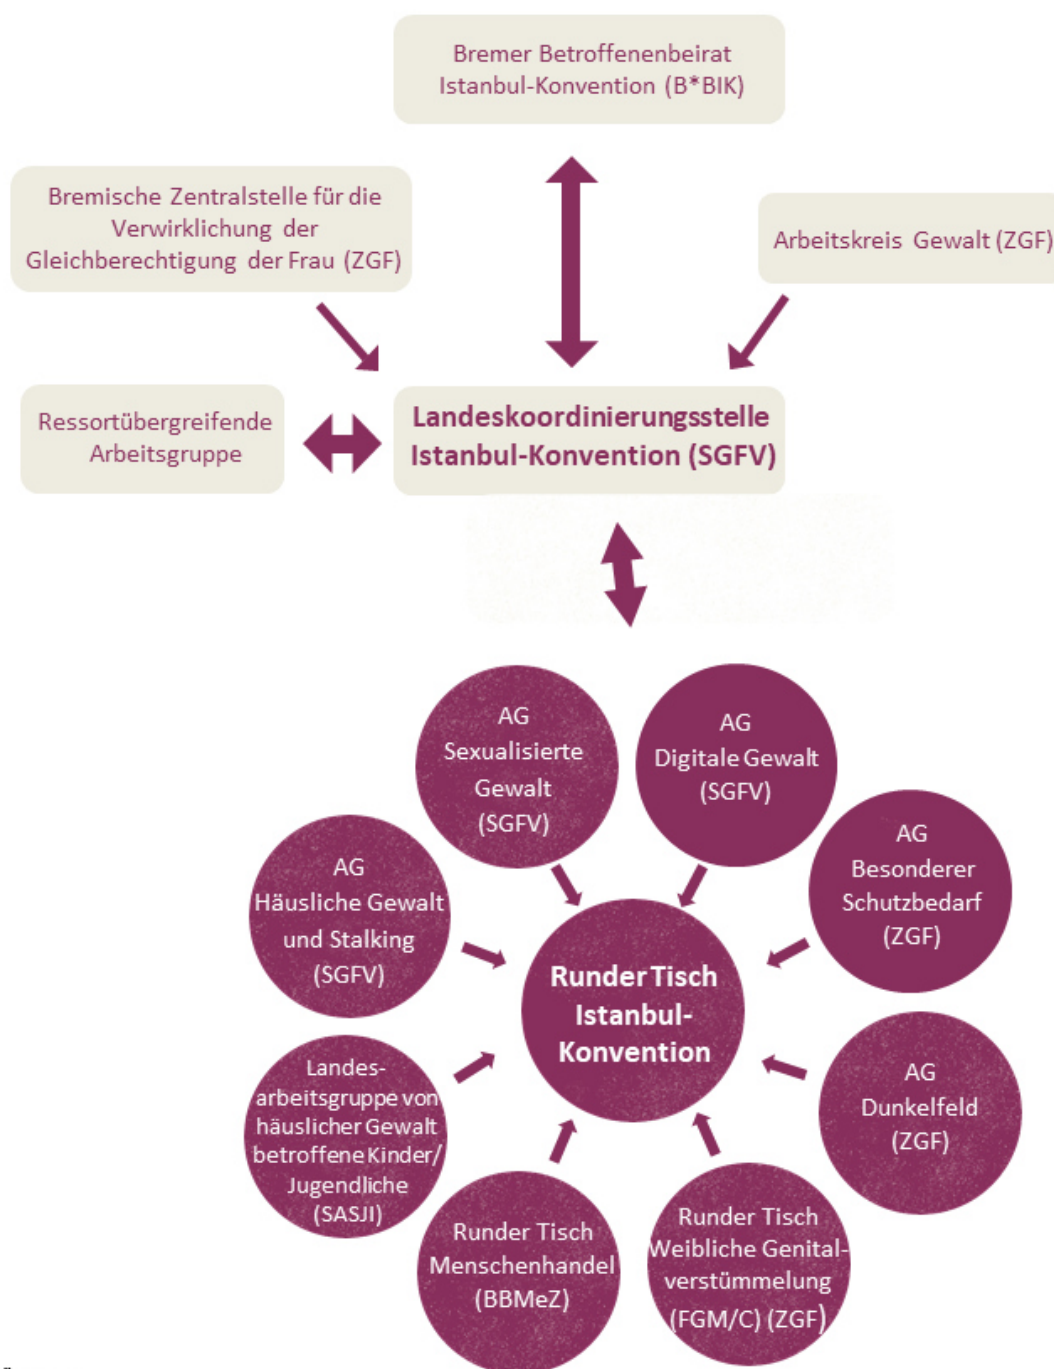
Bremer Betroffenenbeirat Istanbul-Konvention (B*BIK)

Bremische Zentralstelle für die Verwirklichung der Gleichberechtigung der Frau (ZGF)

Arbeitskreis Gewalt (ZGF)

Ressortübergreifende Arbeitsgruppe

Landeskoordinierungsstelle Istanbul-Konvention (SGFV)

AG Sexualisierte Gewalt (SGFV)

AG Digitale Gewalt (SGFV)

AG Häusliche Gewalt und Stalking (SGFV)

AG Besonderer Schutzbedarf (ZGF)

Runder Tisch Istanbul-Konvention

Landesarbeitsgruppe von häuslicher Gewalt betroffene Kinder/ Jugendliche (SASJI)

AG Dunkelfeld (ZGF)

Runder Tisch Menschenhandel (BBMeZ)

Runder Tisch Weibliche Genitalverstümmelung (FGM/C) (ZGF)